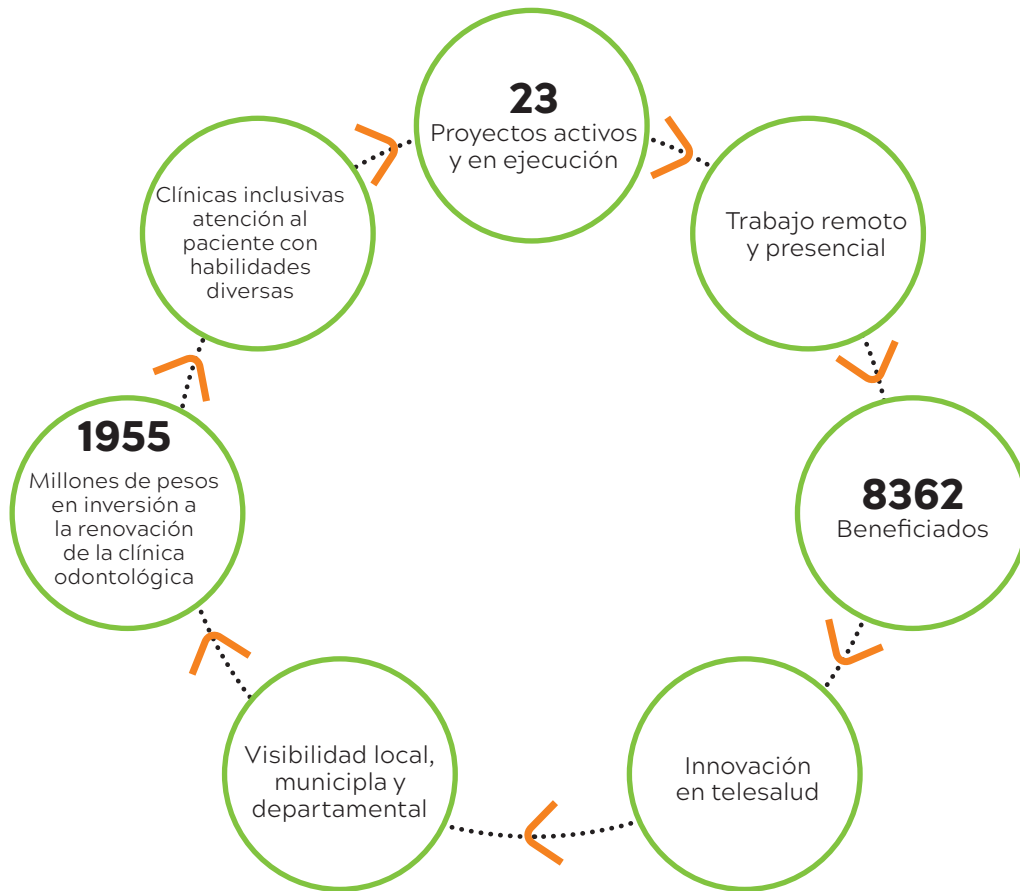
23
Proyectos activos y en ejecución

Trabajo remoto y presencial

8362
Beneficiados

Innovación en telesalud

Visibilidad local, municipla y departamental

1955
Millones de pesos en inversión a la renovación de la clínica odontológica

Clínicas inclusivas atención al paciente con habilidades diversas